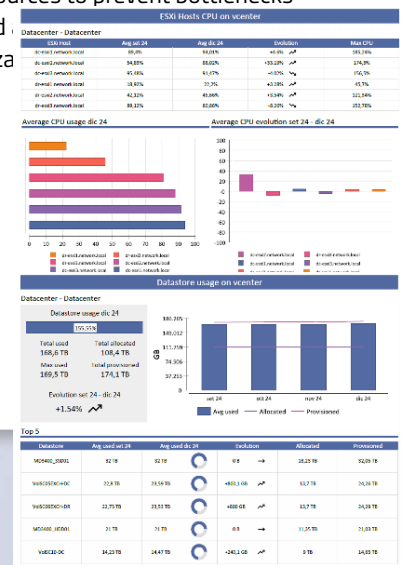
ources to prevent bottlenecks

ESXi Hosts CPU on vcenter

Datacenter - Datacenter

| ESXi Host | Avg set 24 | Avg dic 24 | Evolution | Max CPU |
|---|---|---|---|---|
| dr-esxi1.network.local | 89,0% | 94,01% | +4,9% | 185,16% |
| dc-esxi1.network.local | 54,88% | 88,62% | +33,10% | 174,8% |
| dr-esxi1.network.local | 95,48% | 91,47% | -4,02% | 156,3% |
| dr-esxi1.network.local | 18,92% | 22,7% | +3,78% | -45,7% |
| dc-esxi2.network.local | 42,32% | 45,66% | +3,34% | 121,64% |
| dr-esxi2.network.local | 89,12% | 82,86% | -6,26% | 152,78% |

Average CPU usage dic 24

0 10 20 30 40 50 60 70 80 90 100

dr-esxi1.network.local dc-esxi1.network.local dr-esxi1.network.local dr-esxi1.network.local dc-esxi2.network.local dr-esxi2.network.local

Average CPU evolution set 24 - dic 24

40 30 20 10 0 -10 -20 -30 -40 -50 -60 -70 -80 -90 -100

dr-esxi1.network.local dc-esxi1.network.local dr-esxi1.network.local dr-esxi1.network.local dc-esxi2.network.local dr-esxi2.network.local

Datastore usage on vcenter

Datacenter - Datacenter

Datastore usage dic 24

155,55%

Total used
168,6 TB

Total allocated
108,4 TB

Max used
169,5 TB

Total provisioned
174,1 TB

Evolution set 24 - dic 24

+1.54%

186.265
149.012
111.759
74.506
37.253
0

GB

set 24 ott 24 nov 24 dic 24

Avg used Allocated Provisioned

Top 5

| Datastore | Avg used set 24 | Avg used dic 24 | | Evolution | | Allocated | Provisioned |
|---|---|---|---|---|---|---|---|
| 9826400_00001 | 32 TB | 32 TB | | 0 B | → | 18,23 TB | 32,05 TB |
| VxGC0EXC4-DR | 22,8 TB | 23,59 TB | | +803,1 GB | | 13,7 TB | 24,28 TB |
| VxGC0EXC4-DR | 22,73 TB | 23,53 TB | | +800 GB | | 13,7 TB | 24,28 TB |
| MC0400_H0001 | 21 TB | 21 TB | | 0 B | → | 11,35 TB | 21,03 TB |
| VxGC0E-DC | 14,23 TB | 14,47 TB | | +242,1 GB | | 0 TB | 14,85 TB |